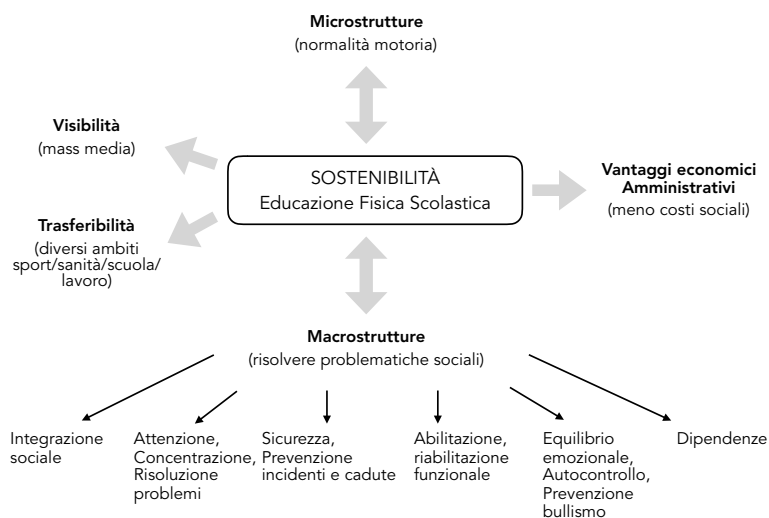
Microstrutture
(normalità motoria)

Visibilità
(mass media)

SOSTENIBILITÀ
Educazione Fisica Scolastica

Vantaggi economici
Amministrativi
(meno costi sociali)

Trasferibilità
(diversi ambiti sport/sanità/scuola/lavoro)

Macrostrutture
(risolvere problematiche sociali)

Integrazione sociale

Attenzione, Concentrazione, Risoluzione problemi

Sicurezza, Prevenzione incidenti e cadute

Abilitazione, riabilitazione funzionale

Equilibrio emozionale, Autocontrollo, Prevenzione bullismo

Dipendenze